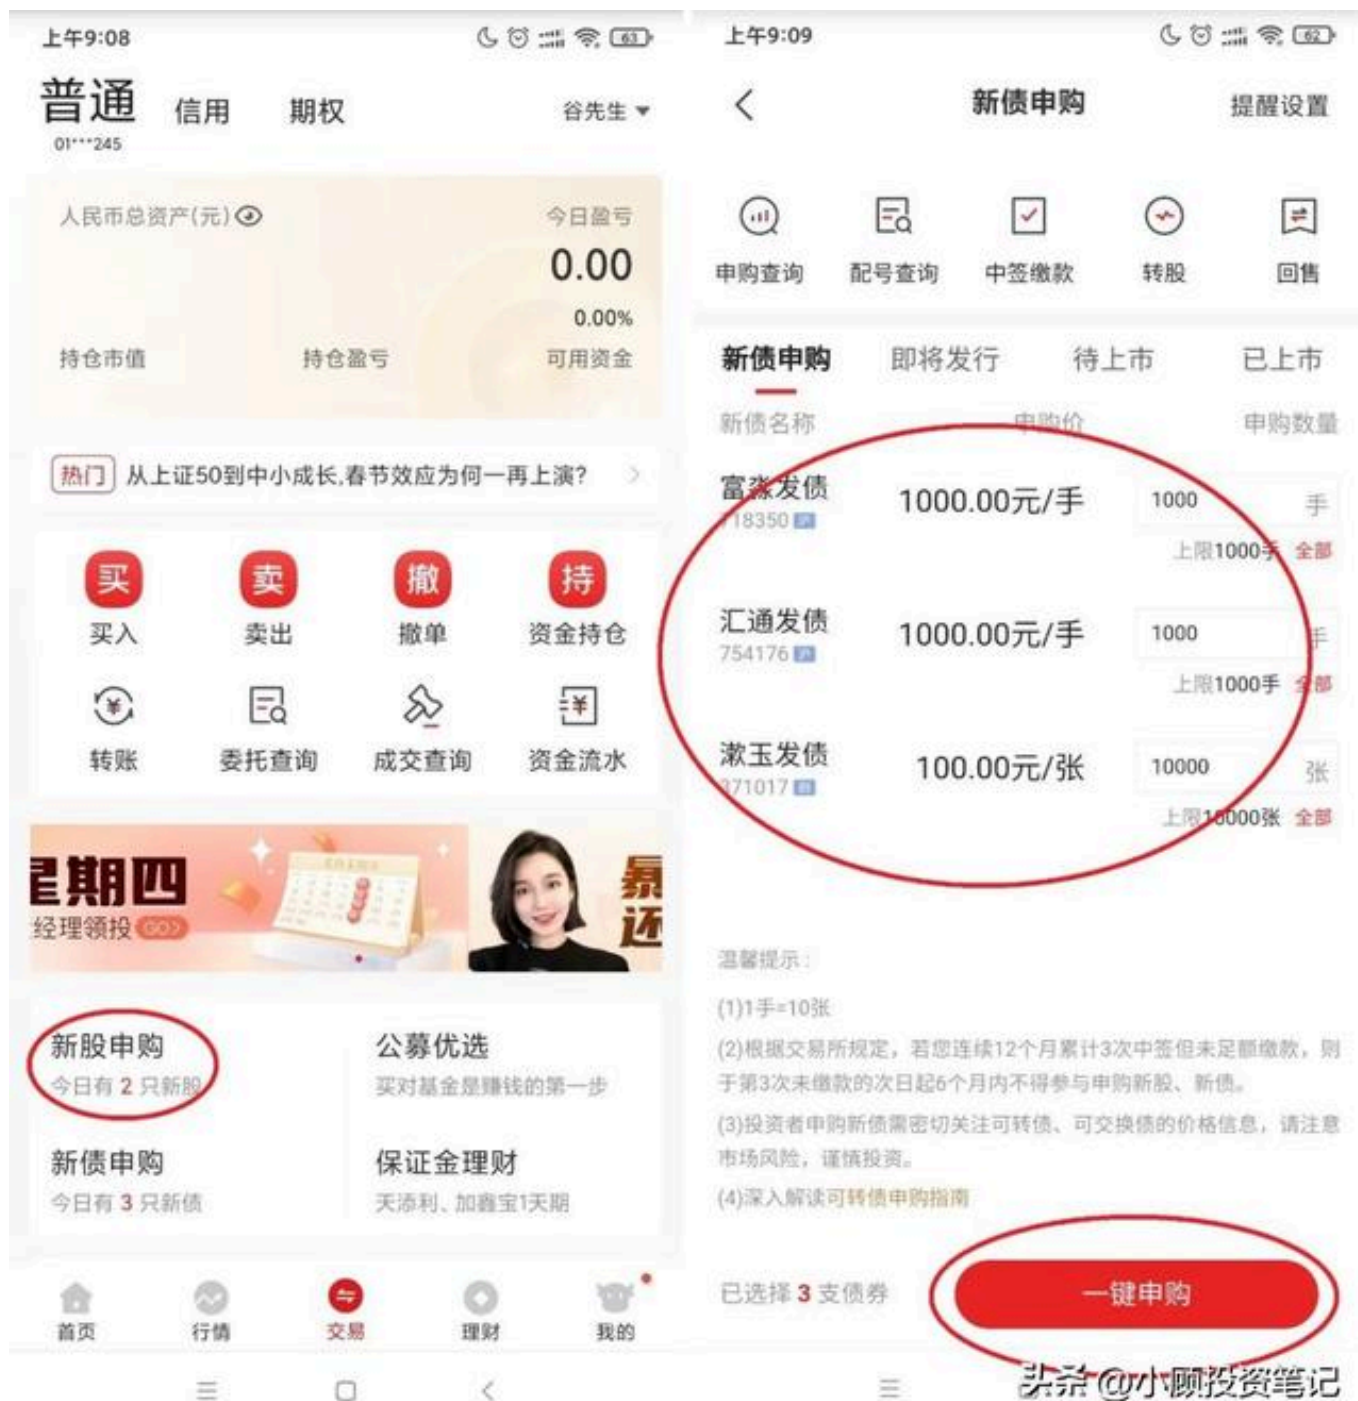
上午9:08

普通 信用 期权 谷先生
01***245

人民币总资产(元) 今日盈亏
0.00
0.00%
持仓市值 持仓盈亏 可用资金

热门 从上证50到中小成长,春节效应为何一再上演?

买 买入
卖 卖出
撤 撤单
持 资金持仓
转账
委托查询
成交查询
资金流水

星期四
经理领投 GO>

新股申购
今日有 2 只新股

公募优选
买对基金是赚钱的第一步

新债申购
今日有 3 只新债

保证金理财
天添利、加鑫宝1天期

首页 行情 交易 理财 我的

上午9:09

新债申购 提醒设置

申购查询 配号查询 中签缴款 转股 回售

新债申购 即将发行 待上市 已上市

新债名称 申购价 申购数量

富淼发债
118350
1000.00元/手
1000 手
上限1000手 全部

汇通发债
754176
1000.00元/手
1000 手
上限1000手 全部

溦玉发债
371017
100.00元/张
10000 张
上限10000张 全部

温馨提示:
(1)1手=10张
(2)根据交易所规定,若您连续12个月累计3次中签但未足额缴款,则于第3次未缴款的次日起6个月内不得参与申购新股、新债。
(3)投资者申购新债需密切关注可转债、可交换债的价格信息,请注意市场风险,谨慎投资。
(4)深入解读可转债申购指南

已选择 3 支债券
一键申购

头条 @小顾投资笔记